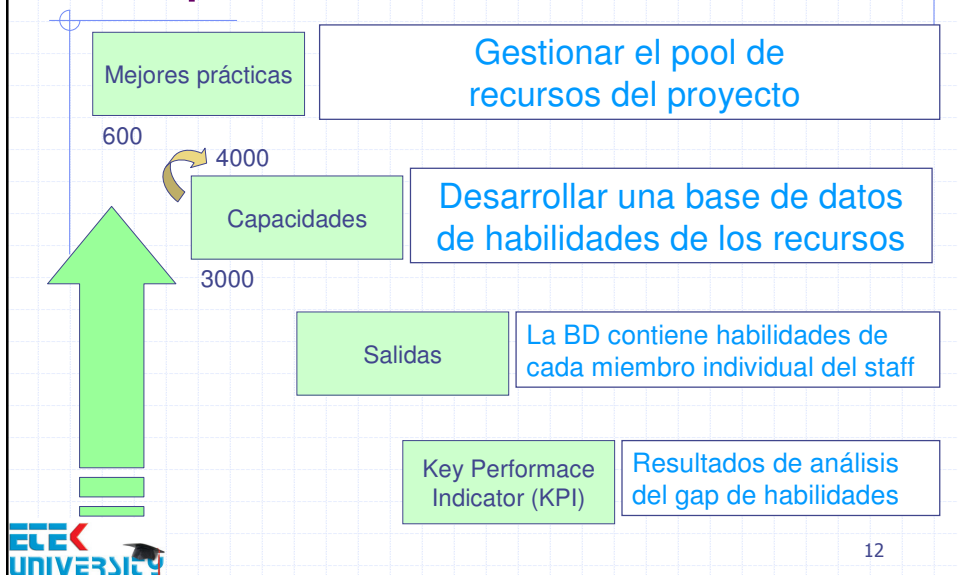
Mejores prácticas

Gestionar el pool de recursos del proyecto

600

4000

Capacidades

Desarrollar una base de datos de habilidades de los recursos

3000

Salidas

La BD contiene habilidades de cada miembro individual del staff

Key Performace Indicator (KPI)

Resultados de análisis del gap de habilidades

ETEK UNIVERSITY

12